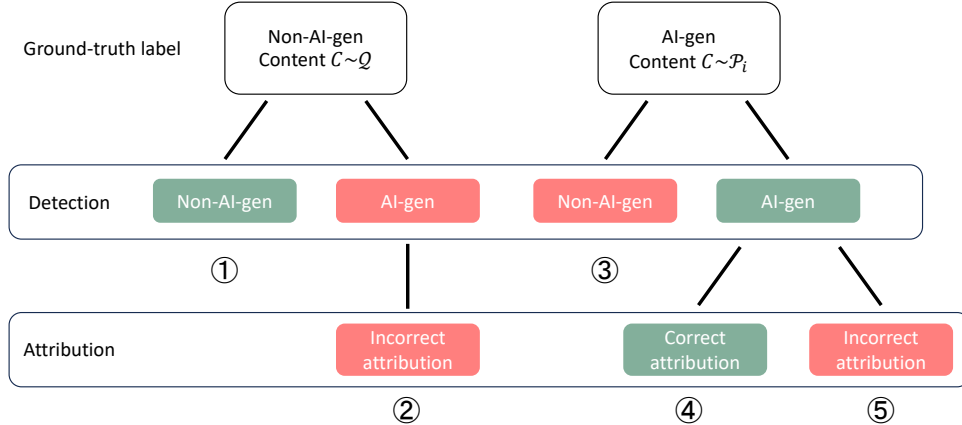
Ground-truth label

Non-AI-gen Content $C \sim \mathcal{Q}$

AI-gen Content $C \sim \mathcal{P}_i$

Detection

Non-AI-gen

AI-gen

Non-AI-gen

AI-gen

①

③

Attribution

Incorrect attribution

Correct attribution

Incorrect attribution

②

④

⑤